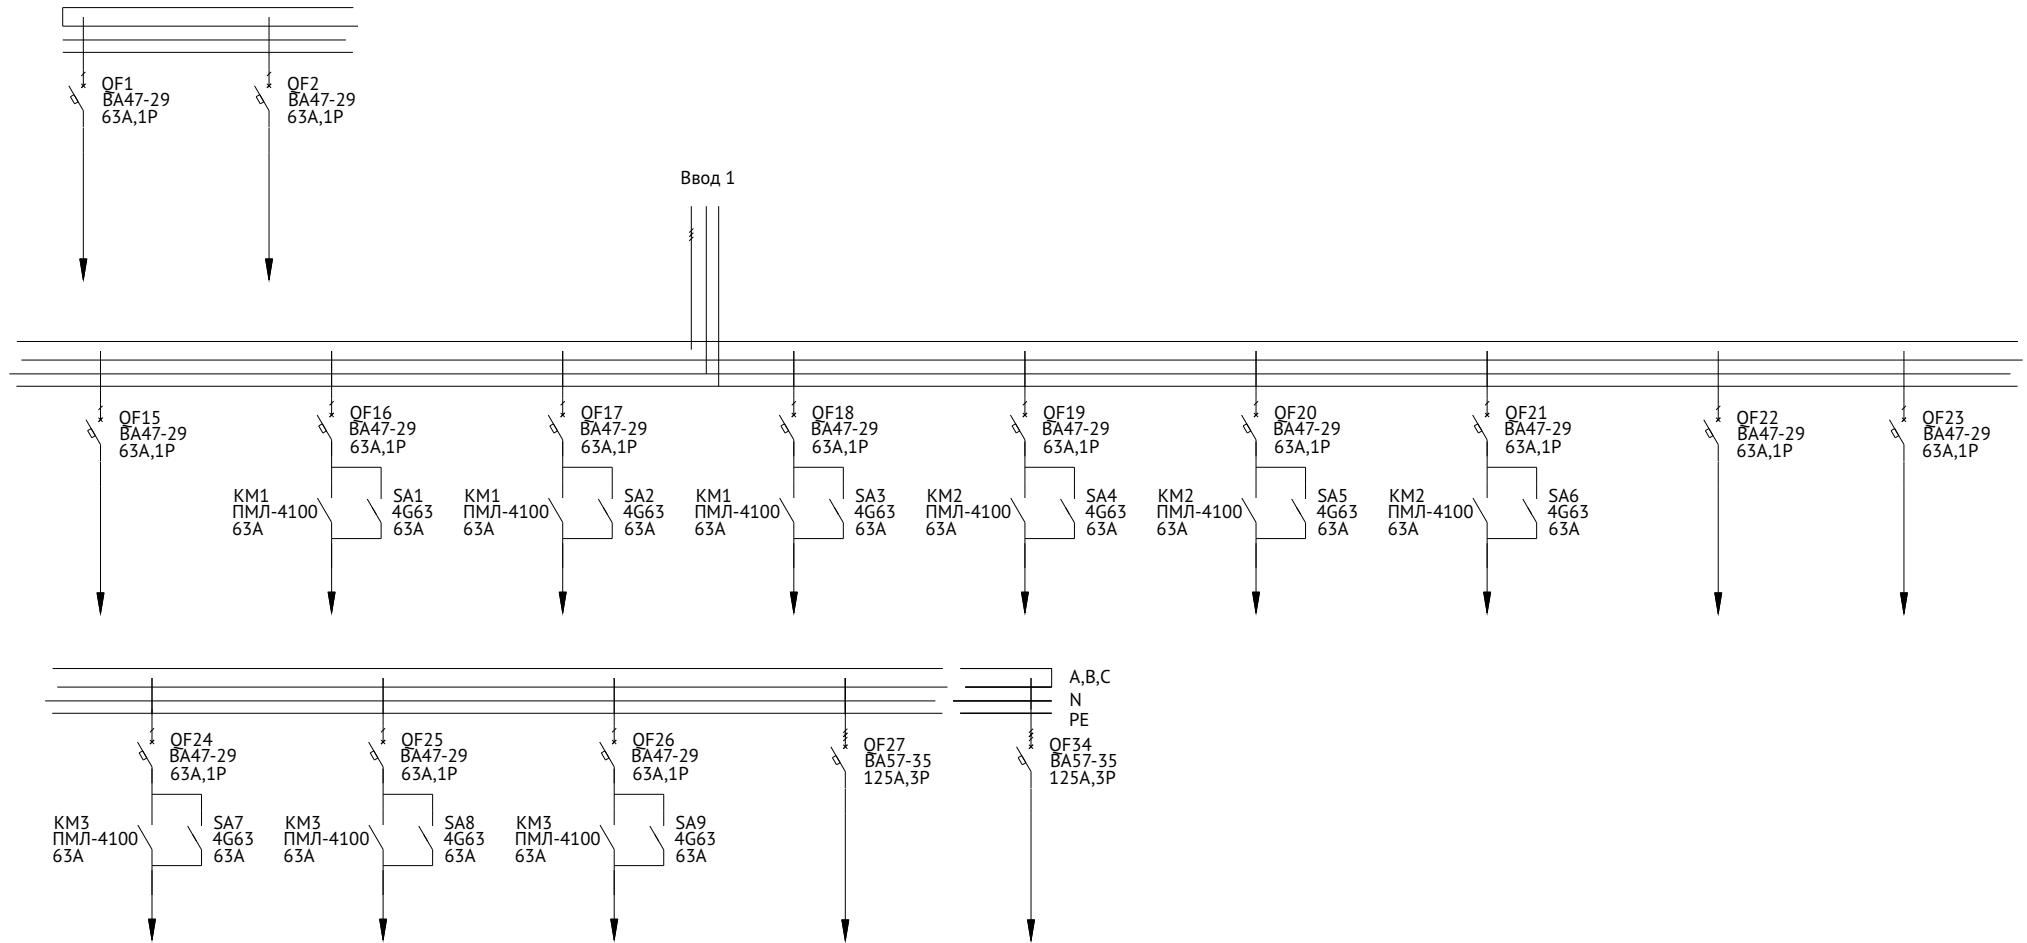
QF1
ВА47-29
63А,1Р

QF2
ВА47-29
63А,1Р

Ввод 1

QF15
ВА47-29
63А,1Р

QF16
ВА47-29
63А,1Р

KM1
ПМЛ-4100
63А

SA1
4G63
63A

QF17
ВА47-29
63А,1Р

KM1
ПМЛ-4100
63А

SA2
4G63
63A

QF18
ВА47-29
63А,1Р

KM1
ПМЛ-4100
63А

SA3
4G63
63A

QF19
ВА47-29
63А,1Р

KM2
ПМЛ-4100
63А

SA4
4G63
63A

QF20
ВА47-29
63А,1Р

KM2
ПМЛ-4100
63А

SA5
4G63
63A

QF21
ВА47-29
63А,1Р

KM2
ПМЛ-4100
63А

SA6
4G63
63A

QF22
ВА47-29
63А,1Р

QF23
ВА47-29
63А,1Р

A,B,C
N
PE

QF24
ВА47-29
63А,1Р

KM3
ПМЛ-4100
63А

SA7
4G63
63A

QF25
ВА47-29
63А,1Р

KM3
ПМЛ-4100
63А

SA8
4G63
63A

QF26
ВА47-29
63А,1Р

KM3
ПМЛ-4100
63А

SA9
4G63
63A

QF27
ВА57-35
125А,3Р

QF34
ВА57-35
125А,3Р